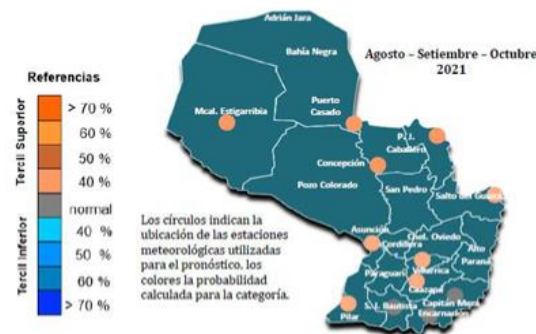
Agosto – Setiembre – Octubre
2021

Referencias

Tercil Superior
> 70 %
60 %
50 %
40 %
normal
Tercil Inferior
40 %
50 %
60 %
> 70 %

Adrián Jara
Bahía Negra
Mcal. Estigarribia
Puerto Casado
P.J. Caballero
Concepción
Pozo Colorado
San Pedro
Salto del Guairá
Asunción
Cordillera
Cnel. Oviedo
Alto Paraná
Paraguarí
Villarrica
Caazapá
S.J. Bautista
Capitán Meza
Encarnación
Pilar

Los círculos indican la ubicación de las estaciones meteorológicas utilizadas para el pronóstico, los colores la probabilidad calculada para la categoría.